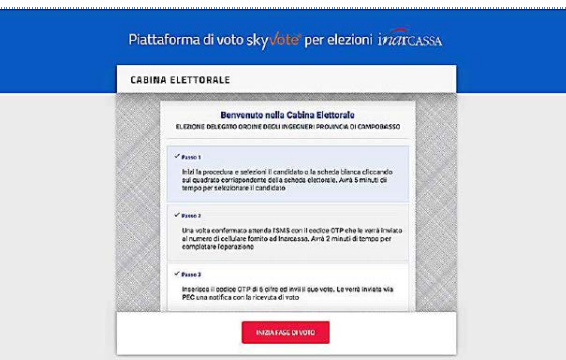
Piattaforma di voto skyvote per elezioni inarCASSA

CABINA ELETTORALE

Benvenuto nella Cabina Elettorale

ELEZIONE DELEGATO ORDINE DEGLI INGEGNERI PROVINCIA DI CAMPOBASSO

✓ Passo 1

Inizi la procedura e selezioni il candidato o la scheda bianca cliccando sul quadrato corrispondente della scheda elettorale. Avrà 5 minuti di tempo per selezionare il candidato

✓ Passo 2

Una volta confermato attenda l'SMS con il codice OTP che le verrà inviato al numero di cellulare fornito ad Inarcassa. Avrà 2 minuti di tempo per completare l'operazione

✓ Passo 3

Inserisca il codice OTP di 6 cifre ed invii il suo voto. Le verrà inviata via PEC una notifica con la ricevuta di voto

INIZIA FASE DI VOTO